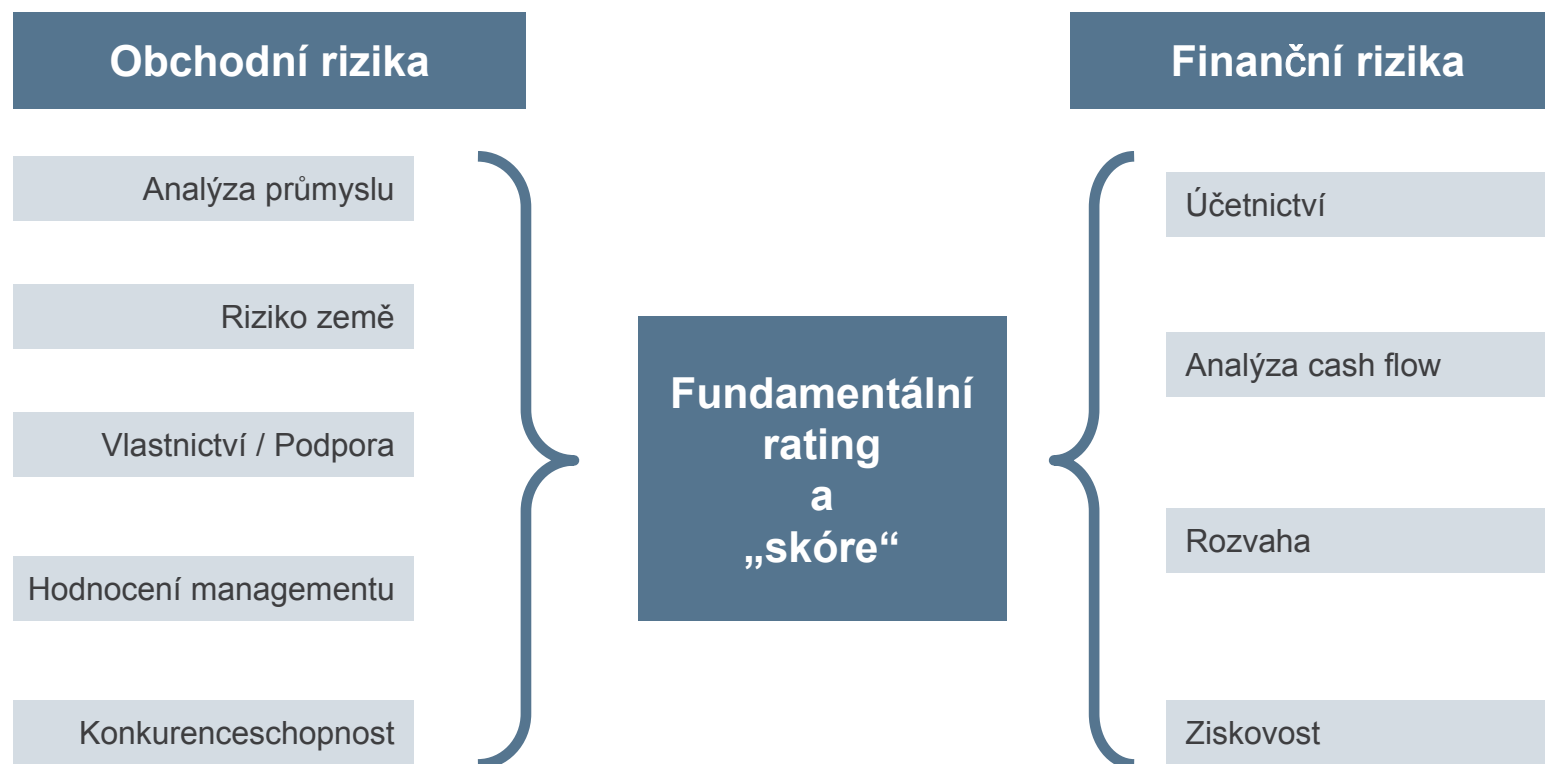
Obchodní rizika

Analýza průmyslu

Riziko země

Vlastnictví / Podpora

Hodnocení managementu

Konkurenceschopnost

Fundamentální rating a „skóre“

Finanční rizika

Účetnictví

Analýza cash flow

Rozvaha

Ziskovost